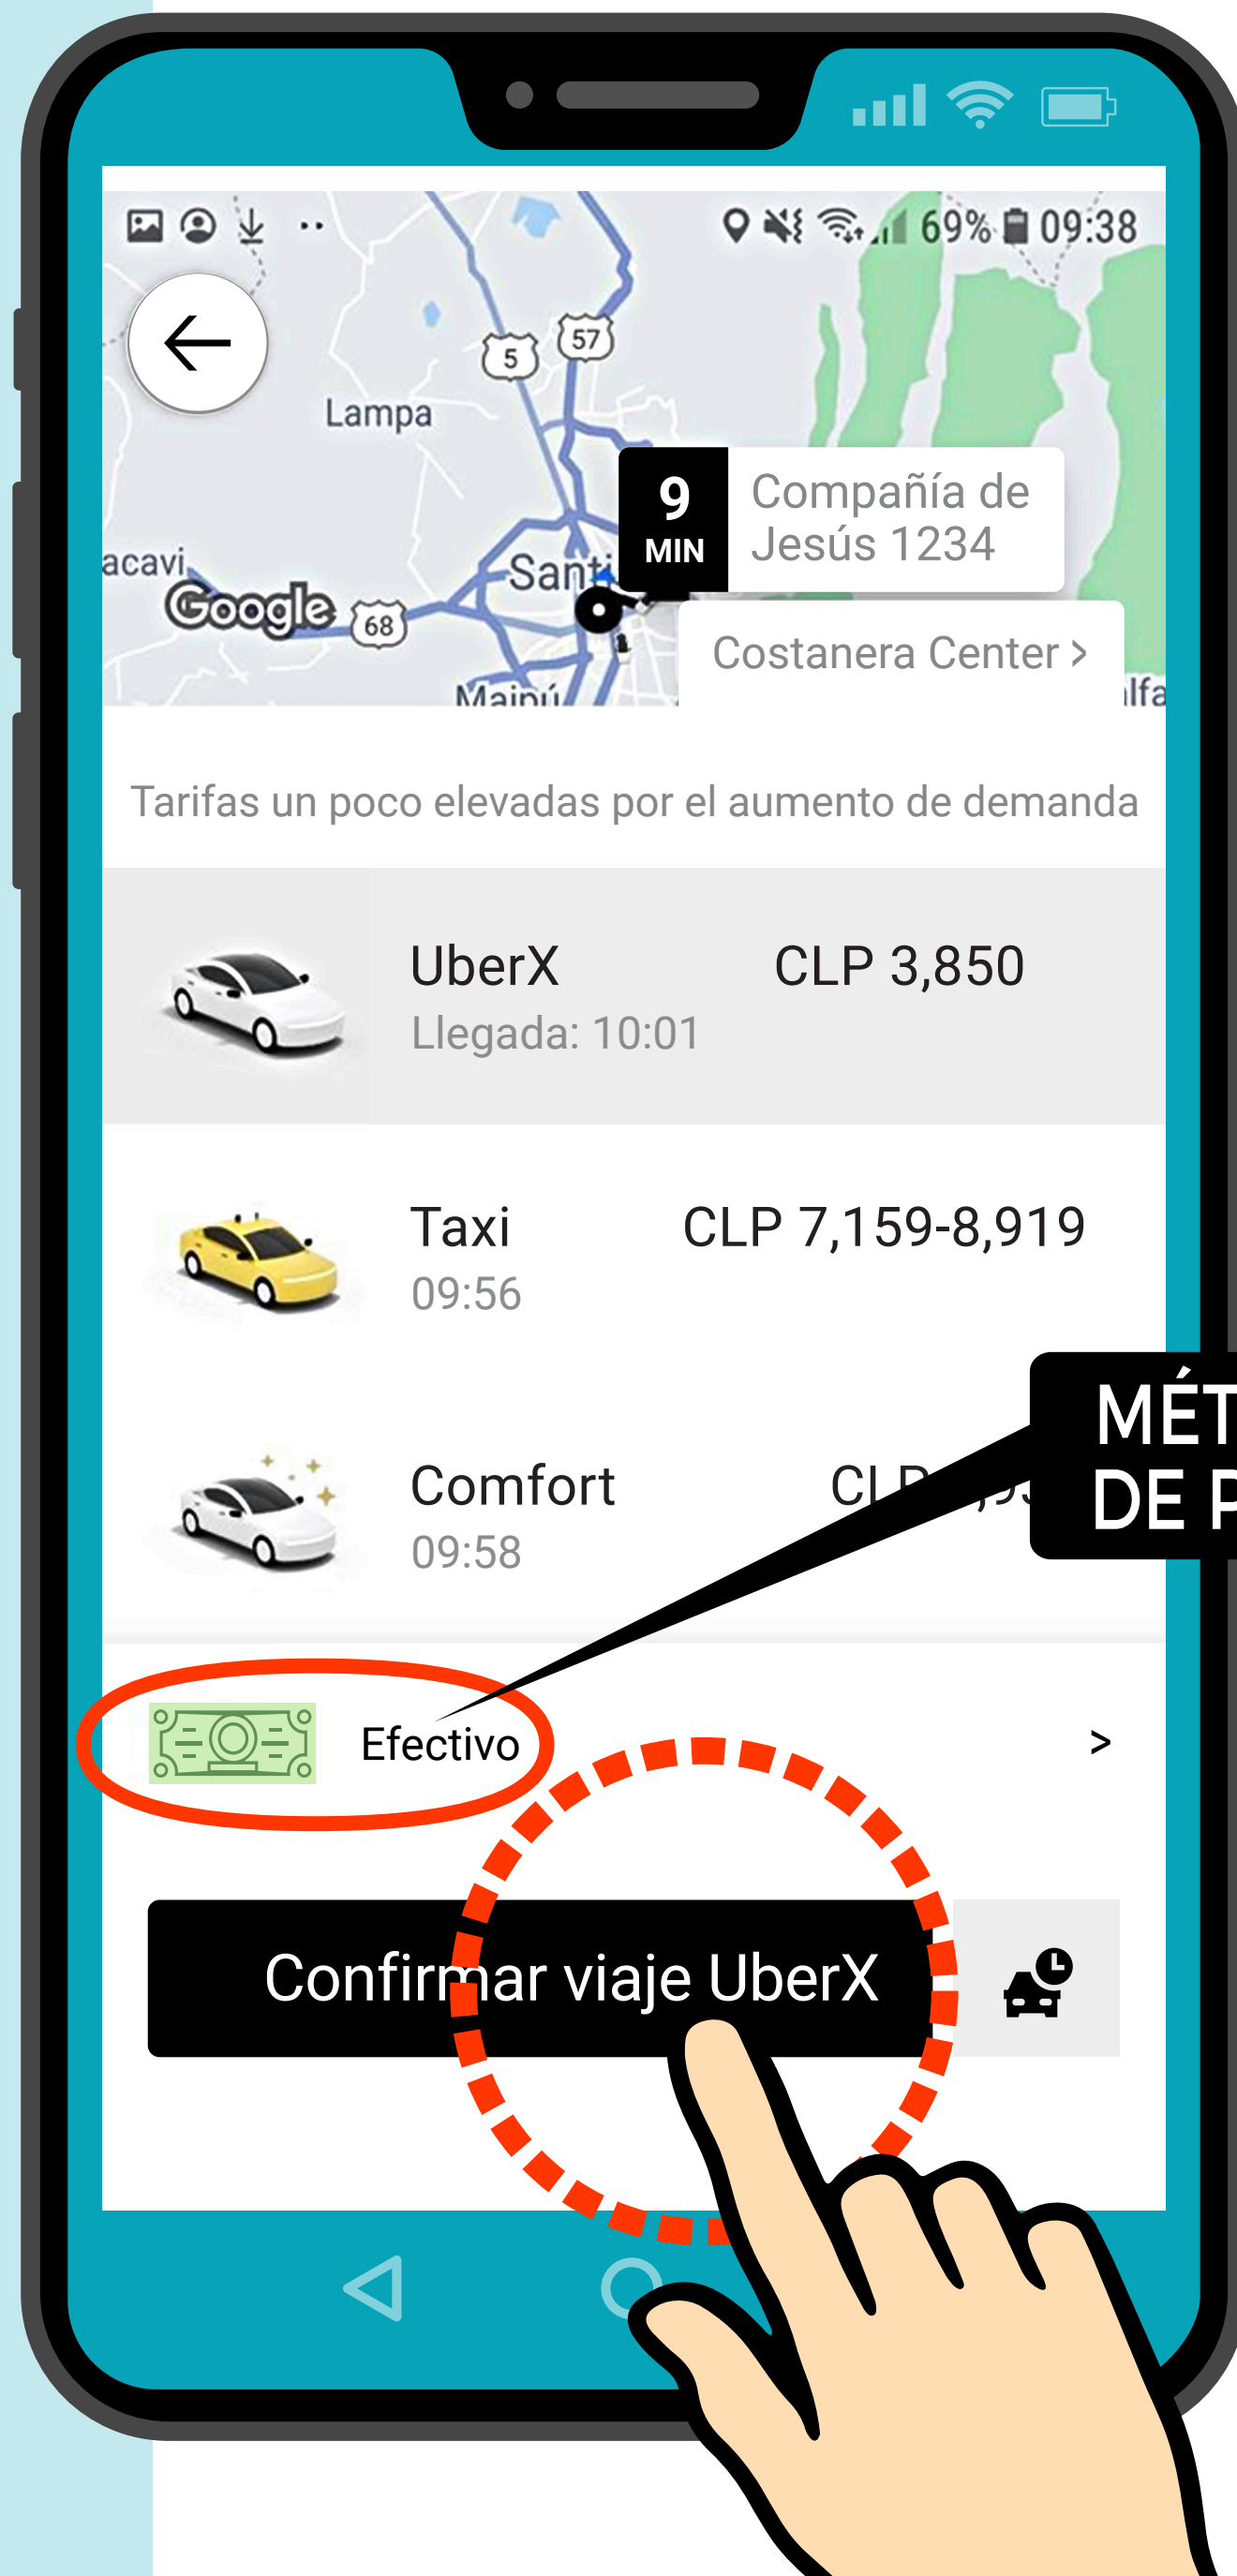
69% 09:38

57
5
Lampa
acavi
Google
68
Santi
Maipú
lfa

9
MIN
Compañía de Jesús 1234

Costanera Center >

Tarifas un poco elevadas por el aumento de demanda

UberX CLP 3,850
Llegada: 10:01

Taxi CLP 7,159-8,919
09:56

Comfort CL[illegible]
09:58

MÉT
DE P

Efectivo >

Confirmar viaje UberX